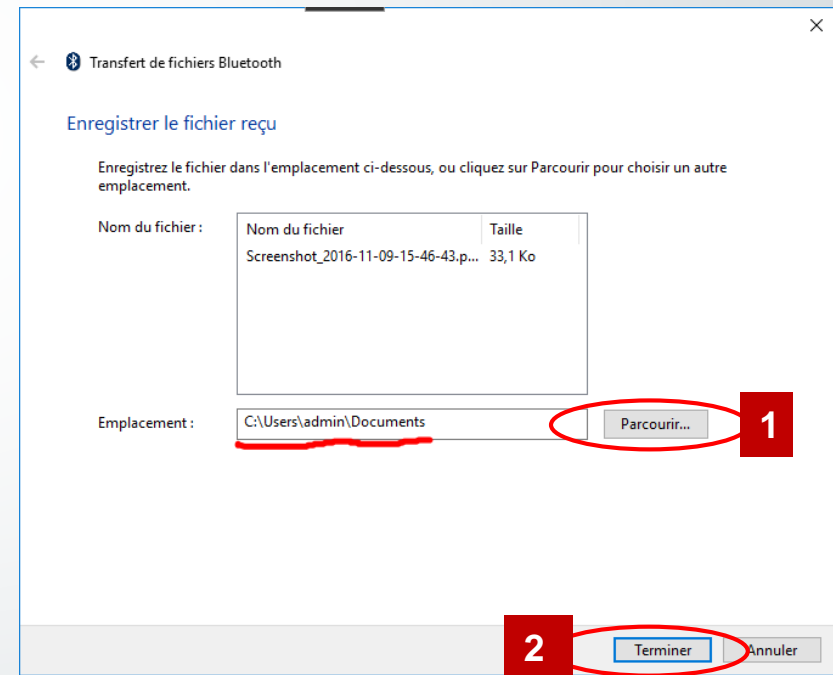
Transfert de fichiers Bluetooth

Enregistrer le fichier reçu

Enregistrez le fichier dans l'emplacement ci-dessous, ou cliquez sur Parcourir pour choisir un autre emplacement.

Nom du fichier :

| Nom du fichier | Taille |
|---|---|
| Screenshot_2016-11-09-15-46-43.p... | 33,1 Ko |

Emplacement : C:\Users\admin\Documents

Parcourir...

1

2

Terminer

Annuler